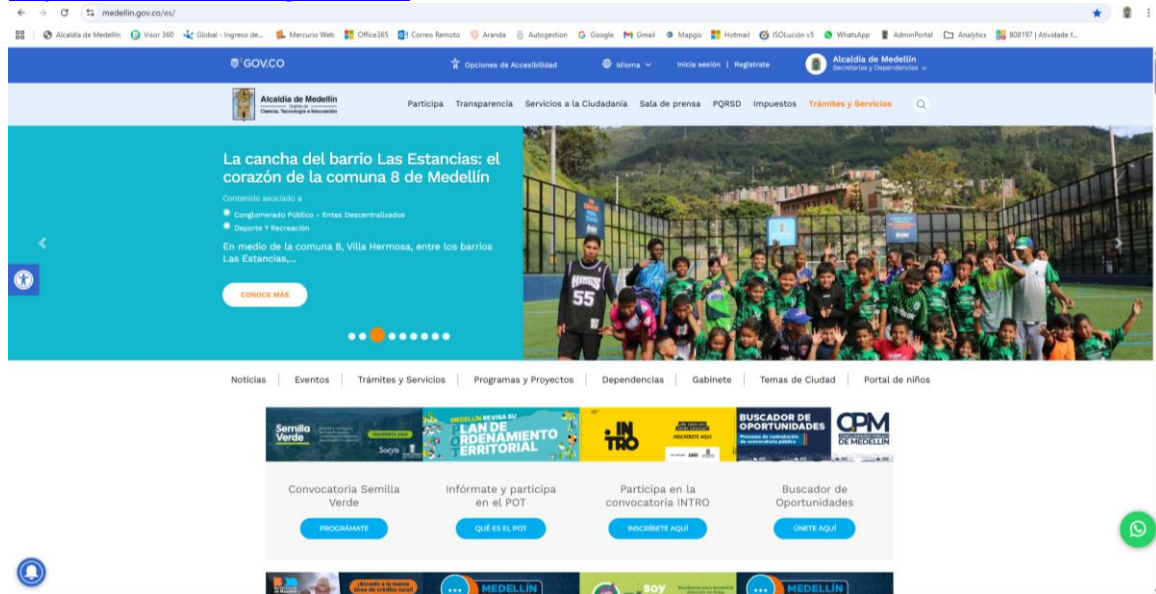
medellin.gov.co/es/

Alcaldía de Medellín Visor 360 Global - Ingreso de... Mercurio Web Office365 Correo Remoto Aranda Autogestion Google Gmail Mapgis Hotmail ISOLución v5 WhatsApp AdminPortal Analytics 808197 | Atividade f...

GOV.CO Opciones de Accesibilidad Idioma Inicia sesión | Registrate Alcaldía de Medellín Secretarías y Dependencias

Alcaldía de Medellín Distrito de Ciencia, Tecnología e Innovación

Participa Transparencia Servicios a la Ciudadanía Sala de prensa PQRSD Impuestos Trámites y Servicios

La cancha del barrio Las Estancias: el corazón de la comuna 8 de Medellín

Contenido asociado a
Conglomerado Público - Entes Descentralizados
Deporte Y Recreación

En medio de la comuna 8, Villa Hermosa, entre los barrios Las Estancias,...

CONOCE MÁS

Noticias | Eventos | Trámites y Servicios | Programas y Proyectos | Dependencias | Gabinete | Temas de Ciudad | Portal de niños

Semilla Verde
MEDELLÍN REVISA SU PLAN DE ORDENAMIENTO TERRITORIAL
INTRO INSCRÍBETE AQUÍ
BUSCADOR DE OPORTUNIDADES
CPM

Convocatoria Semilla Verde
PROGRÁMATE

Infórmate y participa en el POT
QUÉ ES EL POT

Participa en la convocatoria INTRO
INSCRÍBETE AQUÍ

Buscador de Oportunidades
ÚNETE AQUÍ

MEDELLÍN
SOY
MEDELLÍN